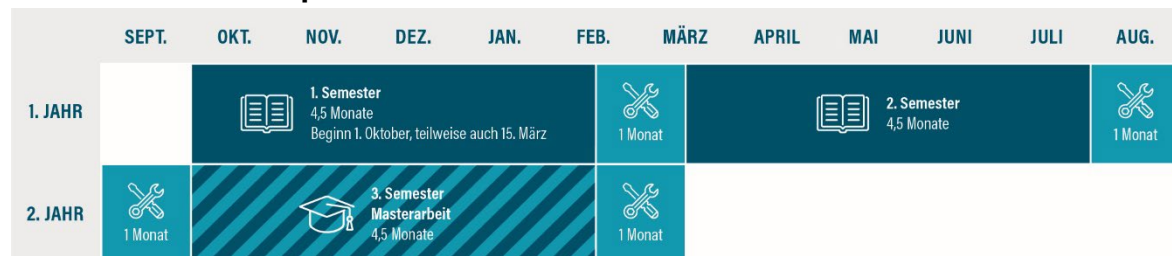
| | SEPT. | OKT. | NOV. | DEZ. | JAN. | FEB. | MÄRZ | APRIL | MAI | JUNI | JULI | AUG. |
|---|---|---|---|---|---|---|---|---|---|---|---|---|
| 1. JAHR | | 1. Semester 4,5 Monate Beginn 1. Oktober, teilweise auch 15. März | | | | 1 Monat | 2. Semester 4,5 Monate | | | | | 1 Monat |
| 2. JAHR | 1 Monat | 3. Semester Masterarbeit 4,5 Monate | | | | 1 Monat | | | | | | |